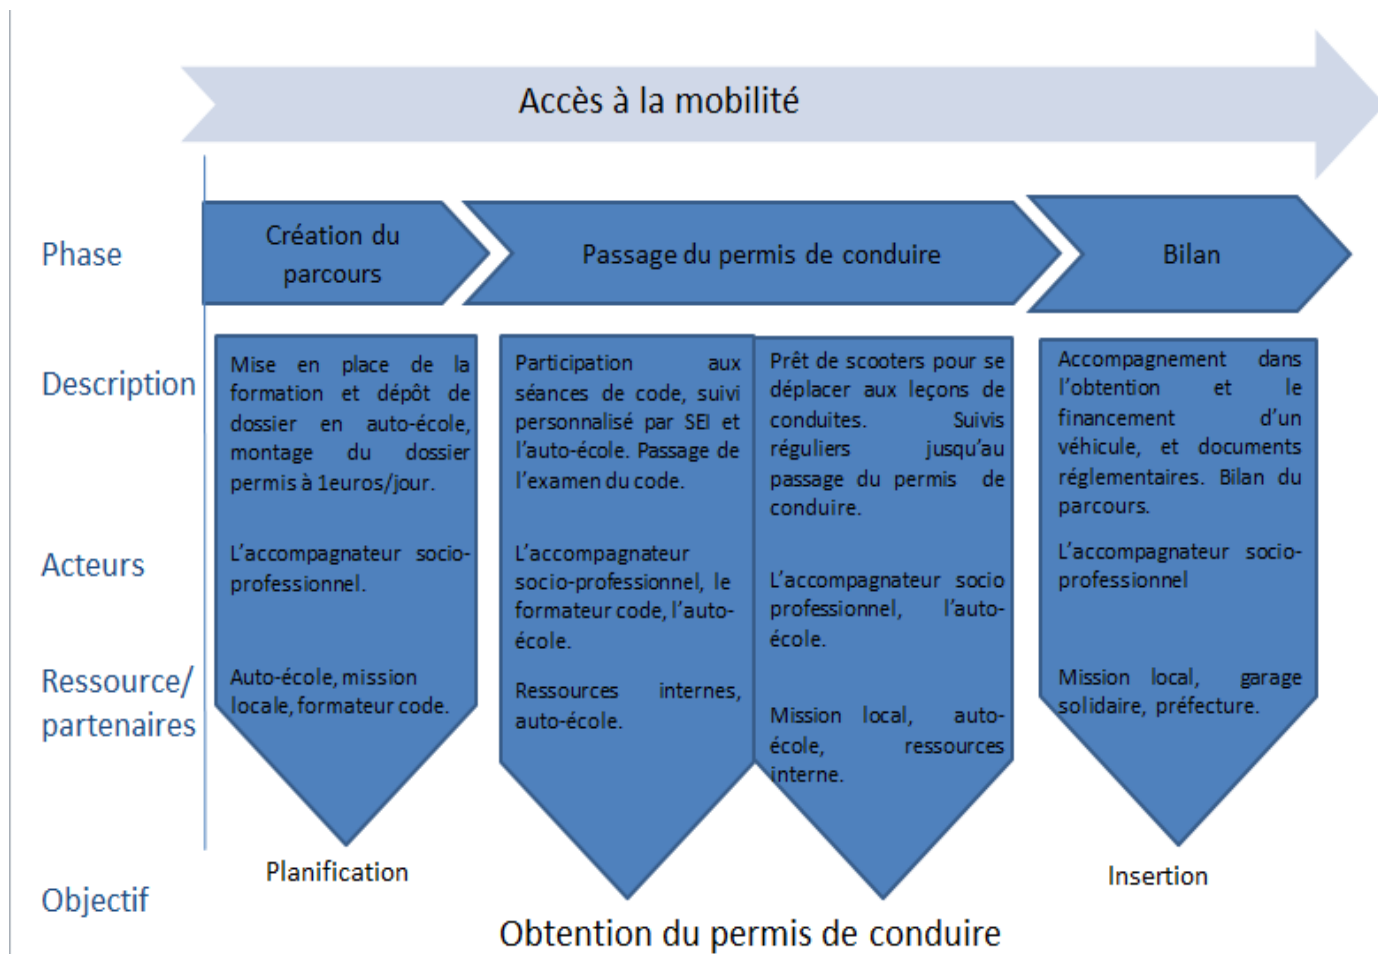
Accès à la mobilité

Phase

Création du parcours

Passage du permis de conduire

Bilan

Description

Acteurs

Ressource/ partenaires

Mise en place de la formation et dépôt de dossier en auto-école, montage du dossier permis à 1euros/jour.

L'accompagnateur socio-professionnel.

Auto-école, mission locale, formateur code.

Participation aux séances de code, suivi personnalisé par SEI et l'auto-école. Passage de l'examen du code.

L'accompagnateur socio-professionnel, le formateur code, l'auto-école.

Ressources internes, auto-école.

Prêt de scooters pour se déplacer aux leçons de conduites. Suivis réguliers jusqu'au passage du permis de conduire.

L'accompagnateur socio professionnel, l'auto-école.

Mission local, auto-école, ressources interne.

Accompagnement dans l'obtention et le financement d'un véhicule, et documents réglementaires. Bilan du parcours.

L'accompagnateur socio-professionnel

Mission local, garage solidaire, préfecture.

Objectif

Planification

Insertion

Obtention du permis de conduire